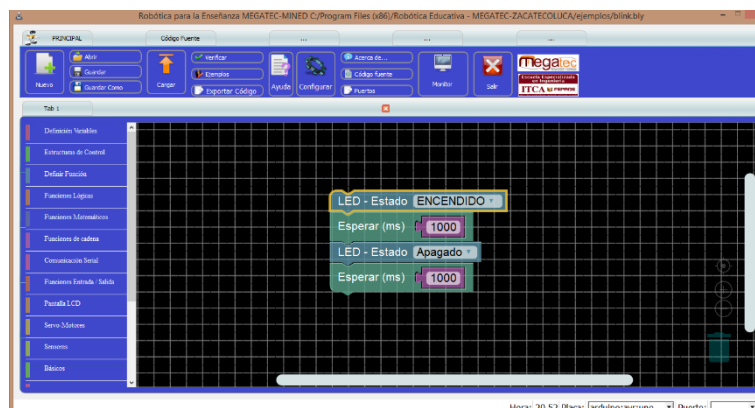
Robótica para la Enseñanza MEGATEC-MINED C:/Program Files (x86)/Robótica Educativa - MEGATEC-ZACATECOLUCA/ejemplos/blink.bly

PRINCIPAL

Código Fuente

...

...

...

Nuevo

Abrir

Guardar

Guardar Como

Cargar

Verificar

Ejemplos

Exportar Código

Ayuda

Configurar

Acerca de...

Código fuente

Puertos

Monitor

Salir

megatec

Escuela Especializada en Ingeniería

ITCA FEPADE

Tab 1

Definicion Variables

Estructuras de Control

Definir Función

Funciones Lógicas

Funciones Matemáticas

Funciones de cadena

Comunicación Serial

Funciones Entrada / Salida

Pantalla LCD

Servo-Motores

Sensores

Básicos

LED - Estado ENCENDIDO

Esperar (ms) 1000

LED - Estado Apagado

Esperar (ms) 1000

Hora: 20:52 Placa: arduino:avr:uno Puerto: